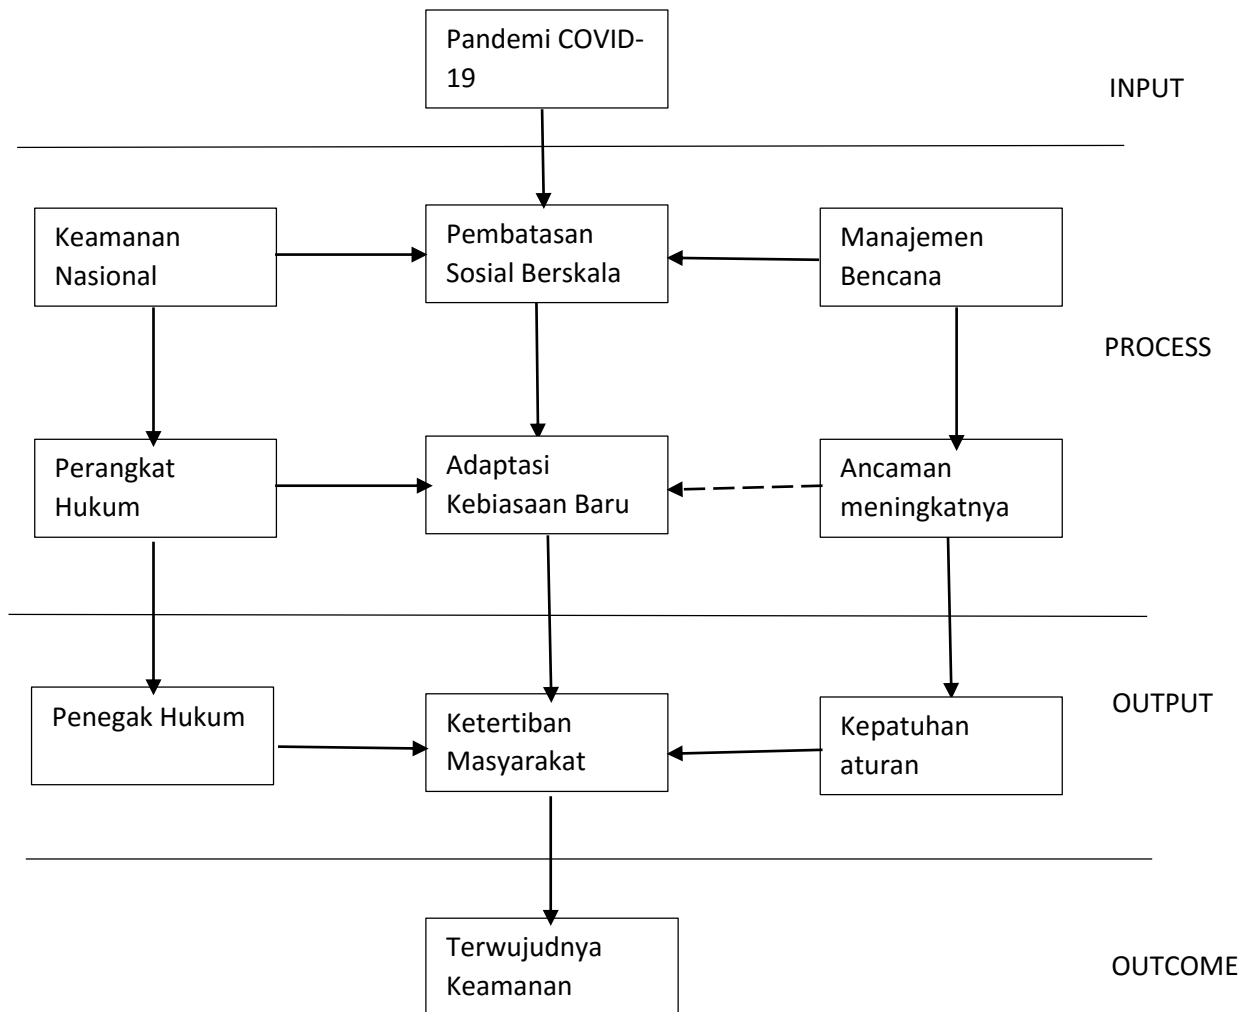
Pandemi COVID-19

INPUT

Keamanan Nasional

Pembatasan Sosial Berskala

Manajemen Bencana

PROCESS

Perangkat Hukum

Adaptasi Kebiasaan Baru

Ancaman meningkatnya

Penegak Hukum

Ketertiban Masyarakat

Kepatuhan aturan

OUTPUT

Terwujudnya Keamanan

OUTCOME